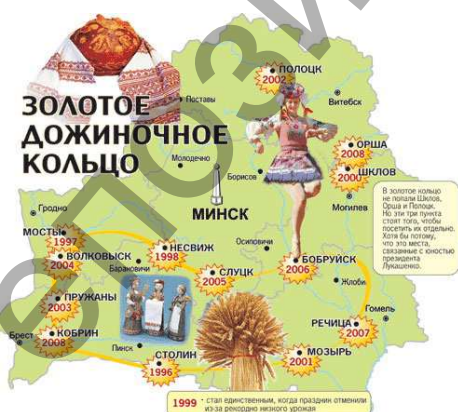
ЗОЛОТОЕ ДОЖИНОЧНОЕ КОЛЬЦО

ПОЛОЦК
2002
Поставы
Витебск
ОРША
2008
ШКЛОВ
2000
Молодечно
Борисов
МИНСК
Могилев
Гродно
МОСТЫ
1997
ВОЛКОВЫСК
2004
НЕСВИЖ
1998
Осиповичи
БОБРУЙСК
2006
Барановичи
СЛУЦК
2005
ПРУЖАНЫ
2003
Жлобин
Гомель
Брест
КОБРИН
2008
Пинск
СТОЛИН
1996
РЕЧИЦА
2007
МОЗЫРЬ
2001

В золотое кольцо не попали Шклов, Орша и Полоцк. Но эти три пункта стоят того, чтобы посетить их отдельно. Хотя бы потому, что это места, связанные с юностью президента Лукашенко.

1999 • стал единственным, когда праздник отменили из-за рекордно низкого урожая